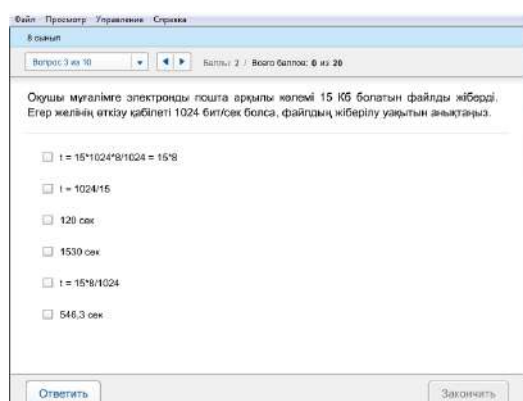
Файл Просмотр Управление Справка

8 сынып

Вопрос 3 из 10

Баллы: 2 / Всего баллов: 0 из 20

Оқушы мұғалімге электронды пошта арқылы көлемі 15 Кб болатын файлды жіберді. Егер желінің өткізу қабілеті 1024 бит/сек болса, файлдың жіберілу уақытын анықтаңыз.

t = 15*1024*8/1024 = 15*8

t = 1024/15

120 сек

1530 сек

t = 15*8/1024

546,3 сек

Ответить

Закончить